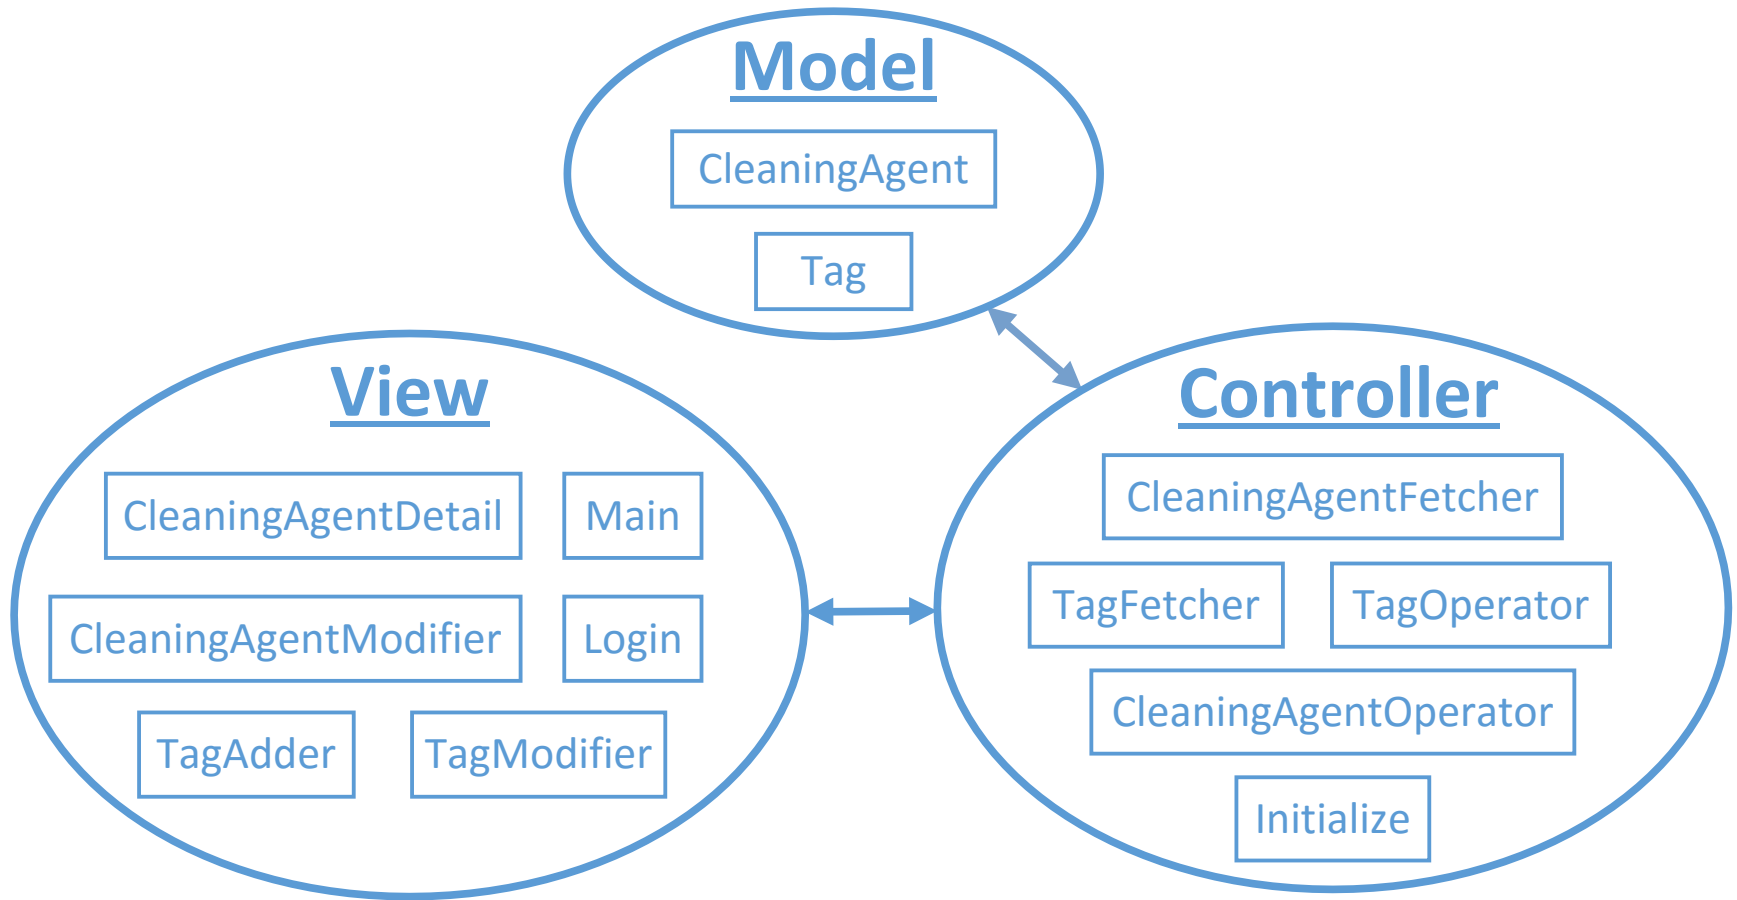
Model

CleaningAgent

Tag

View

CleaningAgentDetail

Main

CleaningAgentModifier

Login

TagAdder

TagModifier

Controller

CleaningAgentFetcher

TagFetcher

TagOperator

CleaningAgentOperator

Initialize